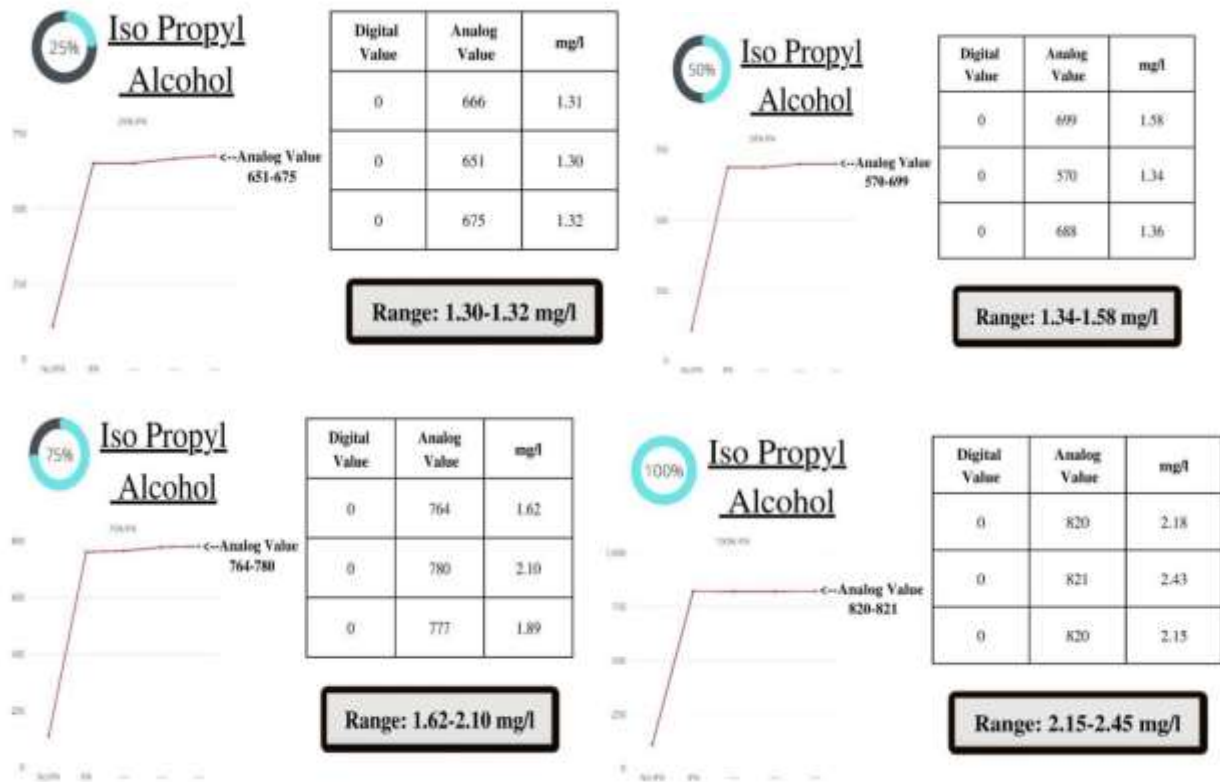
25%

Iso Propyl Alcohol

<--Analog Value 651-675

| Digital Value | Analog Value | mg/l |
|---|---|---|
| 0 | 666 | 1.31 |
| 0 | 651 | 1.30 |
| 0 | 675 | 1.32 |

Range: 1.30-1.32 mg/l

50%

Iso Propyl Alcohol

<--Analog Value 570-699

| Digital Value | Analog Value | mg/l |
|---|---|---|
| 0 | 699 | 1.58 |
| 0 | 570 | 1.34 |
| 0 | 688 | 1.36 |

Range: 1.34-1.58 mg/l

75%

Iso Propyl Alcohol

<--Analog Value 764-780

| Digital Value | Analog Value | mg/l |
|---|---|---|
| 0 | 764 | 1.62 |
| 0 | 780 | 2.10 |
| 0 | 777 | 1.89 |

Range: 1.62-2.10 mg/l

100%

Iso Propyl Alcohol

<--Analog Value 820-821

| Digital Value | Analog Value | mg/l |
|---|---|---|
| 0 | 820 | 2.18 |
| 0 | 821 | 2.43 |
| 0 | 820 | 2.15 |

Range: 2.15-2.45 mg/l